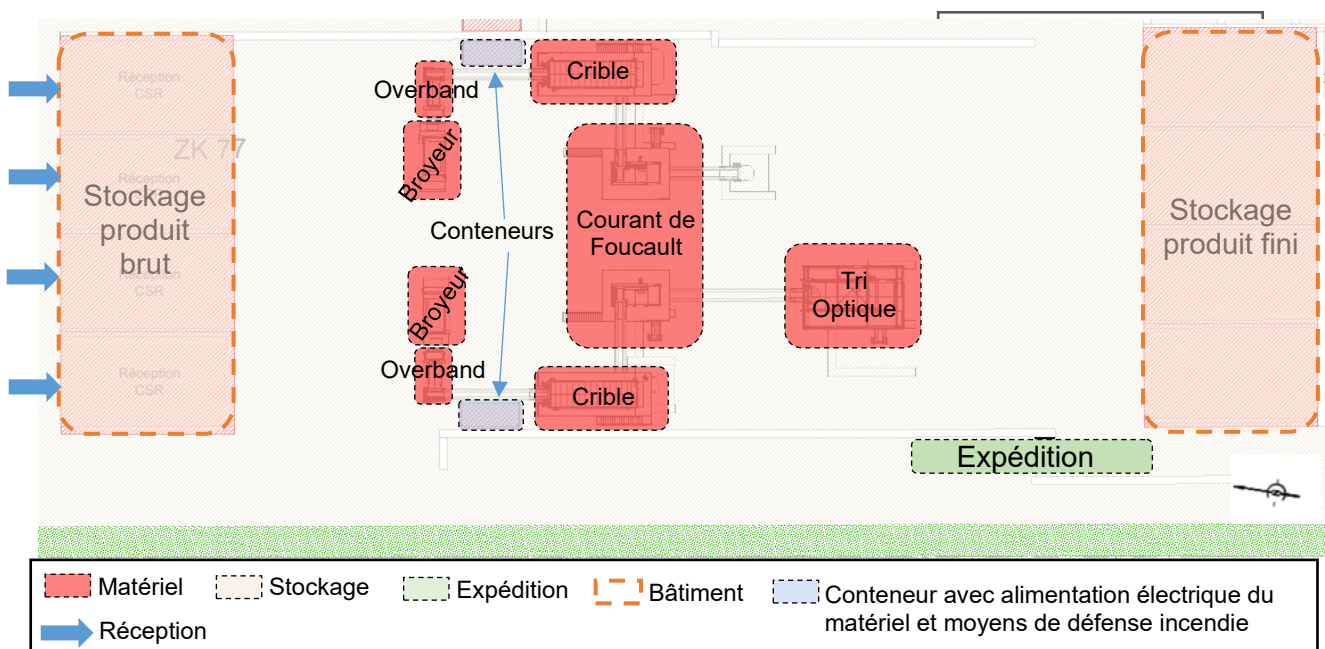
Réception CSR

Réception CSR

Réception CSR

Réception CSR

ZK 77

Stockage produit brut

Overband

Broyeur

Conteneurs

Broyeur

Overband

Crible

Courant de Foucault

Tri Optique

Crible

Stockage produit fini

Expédition

Matériel
Stockage
Expédition
Bâtiment
Conteneur avec alimentation électrique du matériel et moyens de défense incendie
Réception